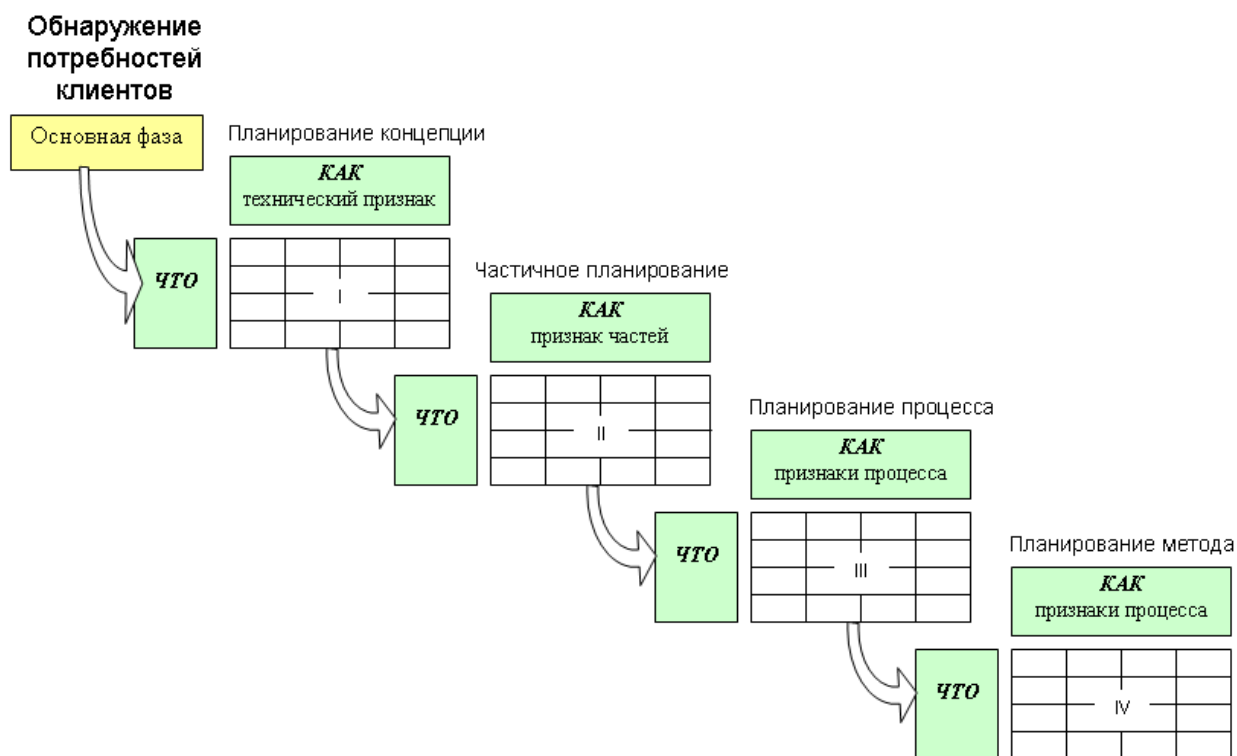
Обнаружение потребностей клиентов

Основная фаза

Планирование концепции

КАК
технический признак

ЧТО

I

Частичное планирование

КАК
признак частей

ЧТО

II

Планирование процесса

КАК
признаки процесса

ЧТО

III

Планирование метода

КАК
признаки процесса

ЧТО

IV